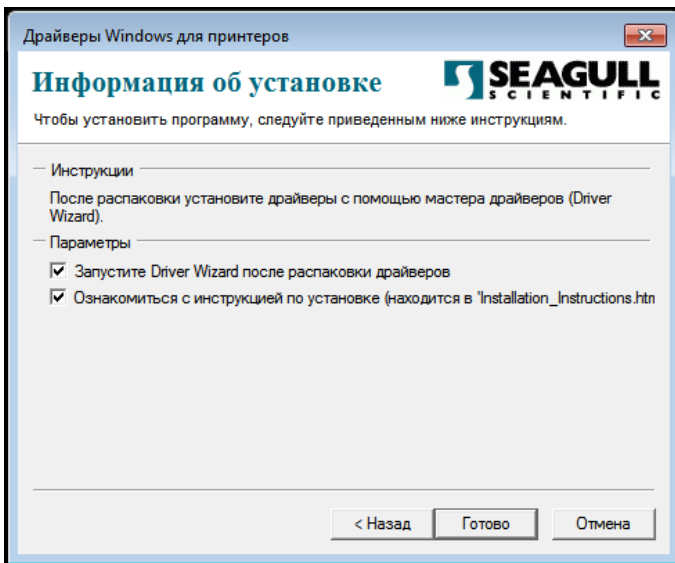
Драйверы Windows для принтеров

Информация об установке

SEAGULL SCIENTIFIC

Чтобы установить программу, следуйте приведенным ниже инструкциям.

Инструкции

После распаковки установите драйверы с помощью мастера драйверов (Driver Wizard).

Параметры

☑ Запустите Driver Wizard после распаковки драйверов

☑ Ознакомиться с инструкцией по установке (находится в "Installation_Instructions.htn

< Назад | Готово | Отмена